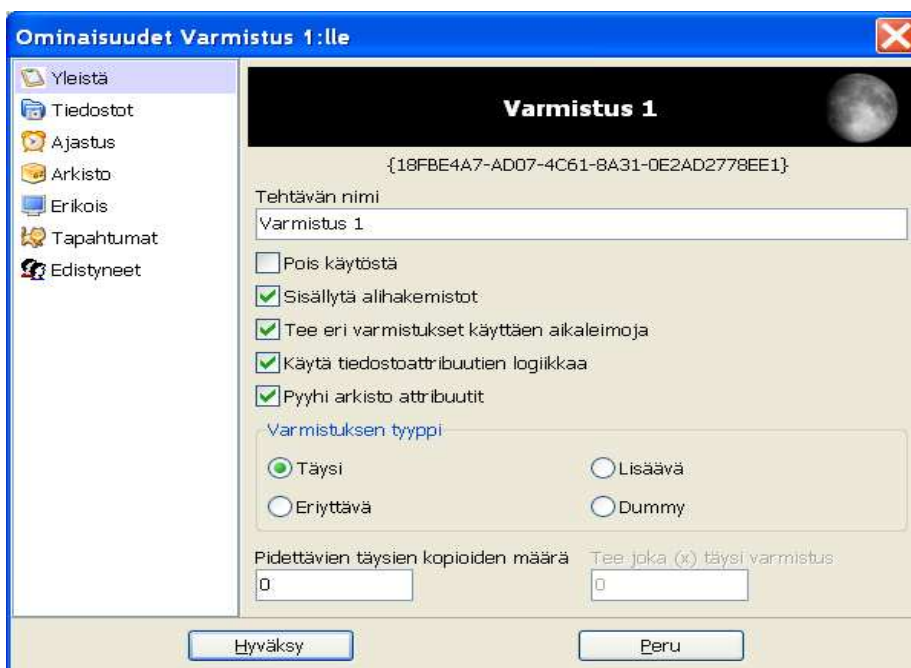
Ominaisuudet Varmistus 1:lle

Yleistä
Tiedostot
Ajastus
Arkisto
Erikois
Tapahtumat
Edistyneet

Varmistus 1

{18FBE4A7-AD07-4C61-8A31-0E2AD2778EE1}

Tehtävän nimi
Varmistus 1

Pois käytöstä
Sisällytä alihakemistot
Tee eri varmistukset käyttäen aikaleimoja
Käytä tiedostoattribuutien logiikkaa
Pyyhi arkisto attribuutit

Varmistuksen tyyppi
Täysi
Lisäävä
Eriyttävä
Dummy

Pidettävien täysien kopioiden määrä
0
Tee joka (x) täysi varmistus
0

Hyväksy
Peru